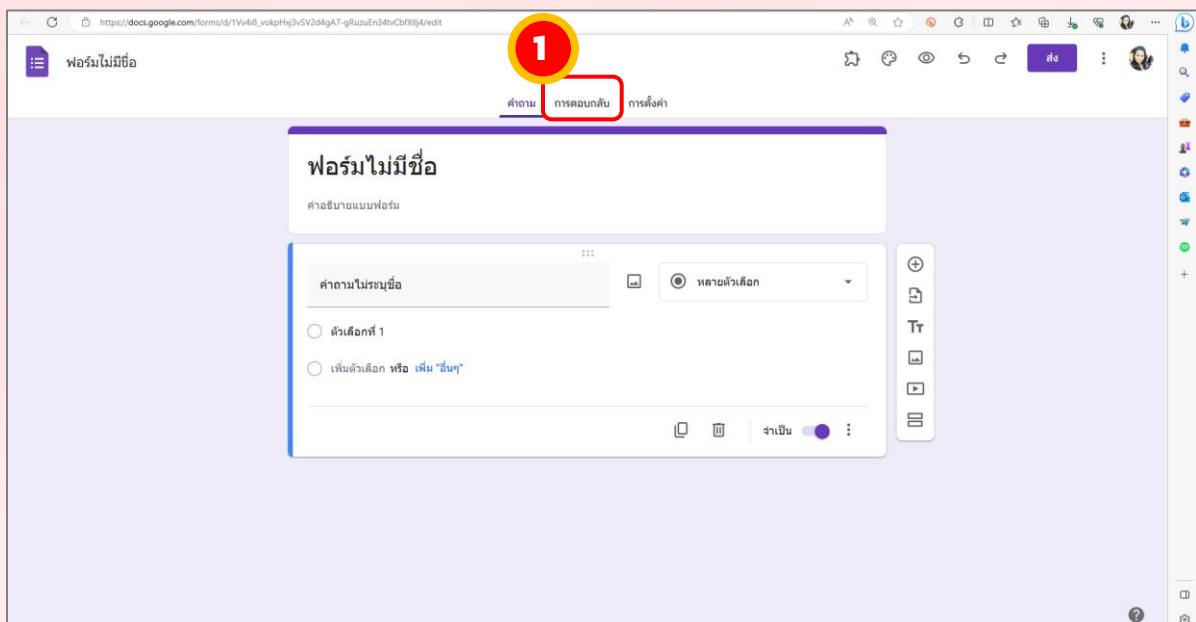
https://docs.google.com/forms/d/1Vv4i8_vokpHxj3vSV2d4gA7-gRuzuEn34tvCbfXllj4/edit

ฟอร์มไม่มีชื่อ

1

ส่ง

คำถาม การตอบกลับ การตั้งค่า

ฟอร์มไม่มีชื่อ

คำอธิบายแบบฟอร์ม

คำถามไม่ระบุชื่อ

หลายตัวเลือก

ตัวเลือกที่ 1

เพิ่มตัวเลือก หรือ เพิ่ม "อื่นๆ"

จำเป็น

Tт

?